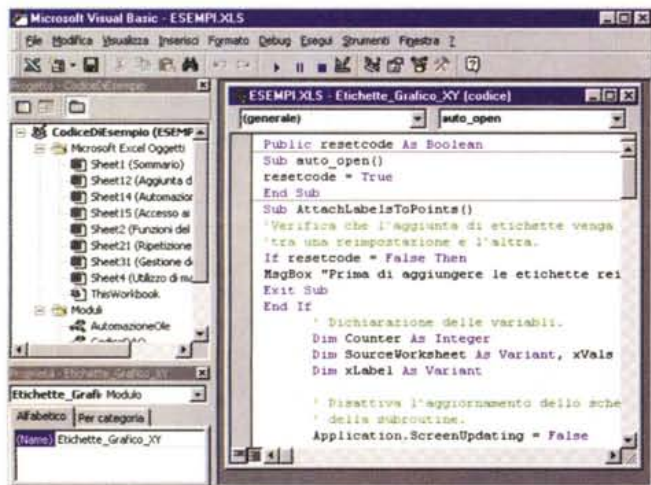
Microsoft Visual Basic - ESEMPI.XLS

File Modifica Visualizza Inserisci Formato Debug Esegui Strumenti Finestra ?

Progetto - CodiceDiEsempio

CodiceDiEsempio (ESEMP
Microsoft Excel Oggetti
Sheet1 (Sommario)
Sheet12 (Aggiunta d
Sheet14 (Automazior
Sheet15 (Accesso ai
Sheet2 (Funzioni del
Sheet21 (Ripetizione
Sheet31 (Gestione d
Sheet4 (Utilizzo di m
ThisWorkbook
Moduli
AutomazioneOle
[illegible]

Proprietà - Etichette_Grafico_XY
Etichette_Grafi Modulo
Alfabetico | Per categoria
(Name) Etichette_Grafico_XY

ESEMPI.XLS - Etichette_Grafico_XY (codice)
(generale)
auto_open

Public resetcode As Boolean
Sub auto_open()
resetcode = True
End Sub
Sub AttachLabelsToPoints()
'Verifica che l'aggiunta di etichette venga
'tra una reimpostazione e l'altra.
If resetcode = False Then
MsgBox "Prima di aggiungere le etichette rei
Exit Sub
End If
' Dichiarazione delle variabli.
Dim Counter As Integer
Dim SourceWorksheet As Variant, xVals
Dim xLabel As Variant

' Disattiva l'aggiornamento dello sche
' della subroutine.
Application.ScreenUpdating = False